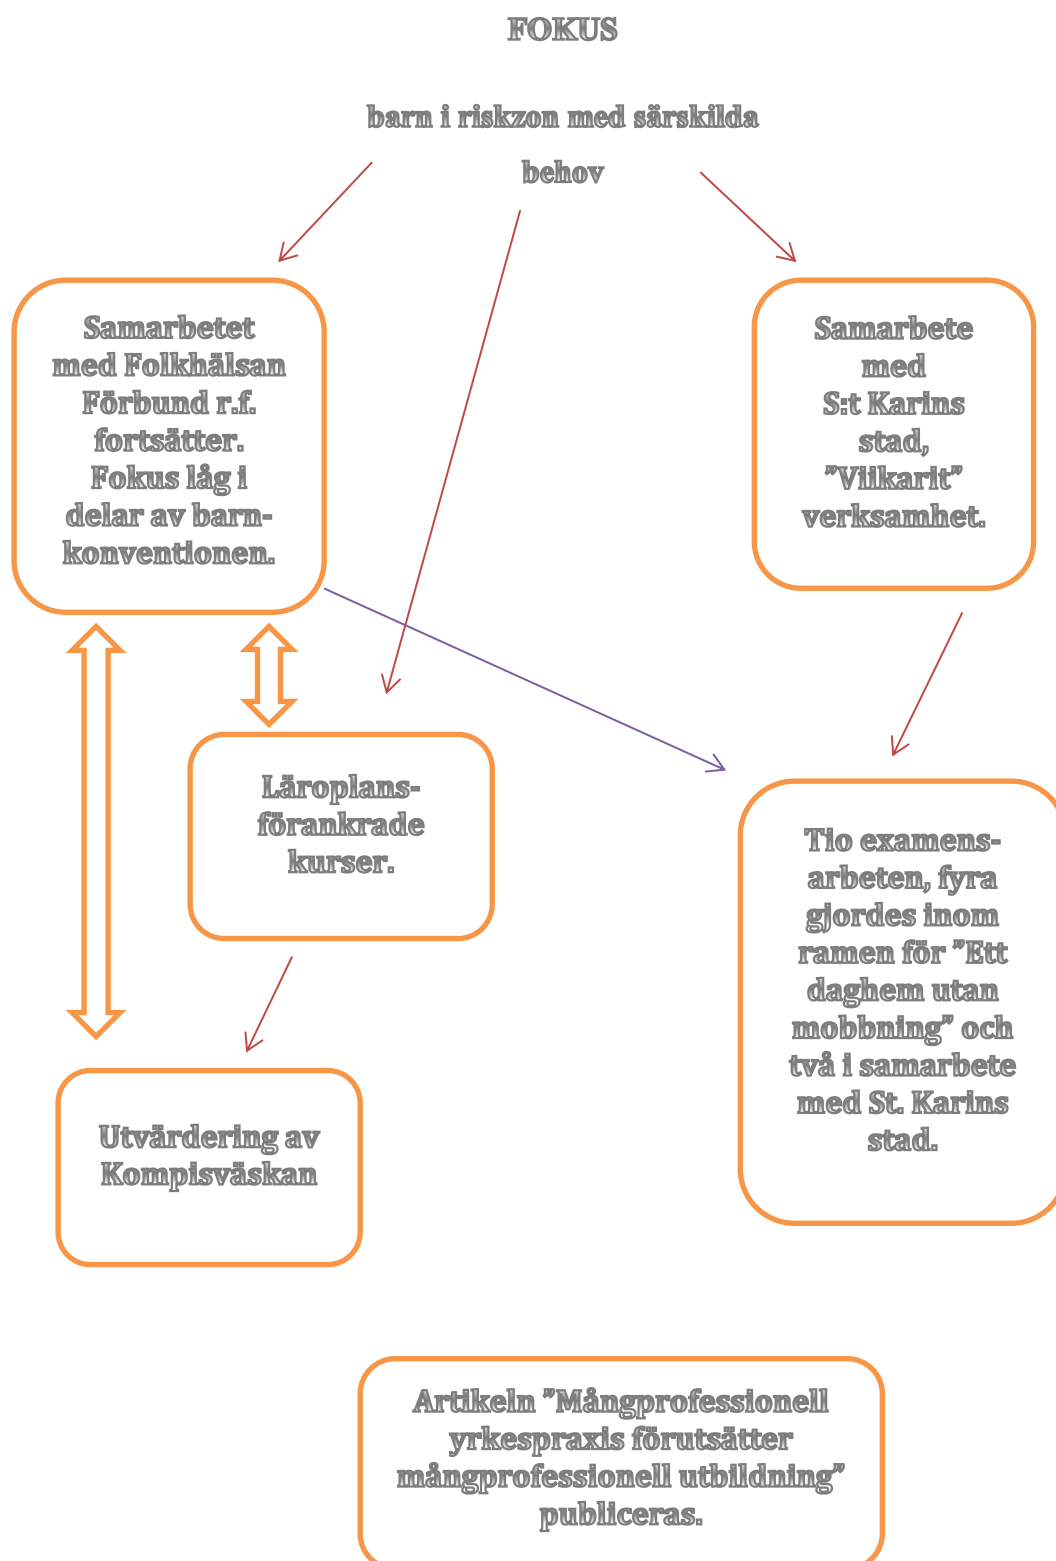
FOKUS

barn i riskzon med särskilda behov

Samarbetet med Folkhälsan Förbund r.f. fortsätter. Fokus låg i delar av barnkonventionen.

Samarbete med S:t Karins stad, ”Viikarit” verksamhet.

Läroplansförankrade kurser.

Tio examensarbeten, fyra gjordes inom ramen för ”Ett daghem utan mobbning” och två i samarbete med St. Karins stad.

Utvärdering av Kompisväskan

Artikeln ”Mångprofessionell yrkespraxis förutsätter mångprofessionell utbildning” publiceras.